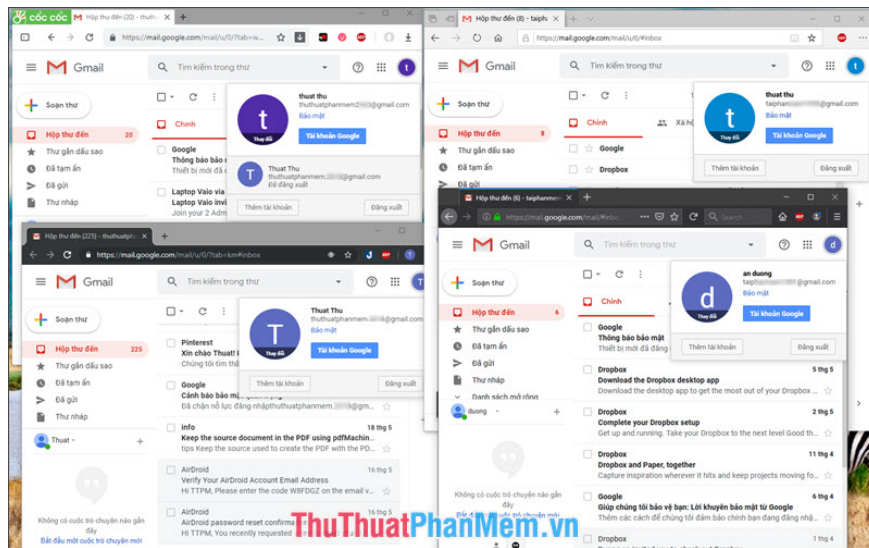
cốc cốc Hộp thư đến (20) - thuth

https://mail.google.com/mail/u/0/?tab=w

Gmail

Tìm kiếm trong thư

Soạn thư

Hộp thư đến 20

Thư gắn dấu sao

Thư tạm ẩn

Đã gửi

Thư nháp

Chính

Google
Thông báo bảo

Laptop Vaio via
Laptop Vaio invi
Join your 2 Admin

t

Thay đổi

thuat thu
thuthuatphanmem2@gmail.com
Bảo mật
Tài khoản Google

T
Thuat Thu
thuthuatphanmem@gmail.com
Đã đăng xuất

Thêm tài khoản
Đăng xuất

Hộp thư đến (8) - taiph

https://mail.google.com/mail/u/0/#inbox

Gmail

Tìm kiếm trong thư

Soạn thư

Hộp thư đến 8

Thư gắn dấu sao

Đã tạm ẩn

Đã gửi

Chính

Xã hội

Google

Dropbox

Dropbox

t

Thay đổi

thuat thu
taiphanmem@gmail.com
Bảo mật
Tài khoản Google

Thêm tài khoản
Đăng xuất

Hộp thư đến (225) - thuthuatph

https://mail.google.com/mail/u/0/?tab=km#inbox

Gmail

Tìm kiếm trong thư

Soạn thư

Hộp thư đến 225

Thư gắn dấu sao

Đã tạm ẩn

Đã gửi

Thư nháp

Thuat

Pinterest
Xin chào Thuat!
Chúng tôi tìm thấ

Google
Cảnh báo bảo mật
Đã chặn nỗ lực đăng nhập thuthuatphanmem @gm

info 18 thg 5
Keep the source document in the PDF using pdfMachin
If the source was used to create the PDF with the PD

AirDroid 16 thg 5
Verify Your AirDroid Account Email Address
Hi TTPM, Please enter the code W8FDGZ on the email v

AirDroid 16 thg 5
AirDroid password reset confirma
Hi TTPM, You recently requested

Không có cuộc trò chuyện nào gần đây
Bắt đầu một cuộc trò chuyện mới

T

Thay đổi

Thuat Thu
thuthuatphanmem@gmail.com
Bảo mật
Tài khoản Google

Thêm tài khoản
Đăng xuất

Hộp thư đến (6) - taiphanm

https://mail.google.com/mail/u/0/#inbox

Search

Gmail

Tìm kiếm trong thư

Soạn thư

Hộp thư đến 6

Thư gắn dấu sao

Đã tạm ẩn

Đã gửi

Thư nháp

Danh sách mở rộng

duong

Không có cuộc trò chuyện nào gần đây
Bắt đầu một cuộc trò chuyện mới

Chính

Google
Thông báo bảo mật
Thiết bị mới đã đăng

Dropbox 5 thg 5
Download the Dropbox desktop app
Download the desktop app to get the most out of your Dropbox

Dropbox 2 thg 5
Complete your Dropbox setup
Get up and running. Take your Dropbox to the level Good th

Dropbox 11 thg 4
Dropbox and Paper, together
Capture inspiration wherever it hits and keep projects moving fo

Google 6 thg 4
Giúp chúng tôi bảo vệ bạn: Lời khuyên bảo mật từ Google
Thêm các cách để chúng tôi đảm bảo chính bạn đang đăng nhập

Dropbox 1 thg 4

d

Thay đổi

an duong
taiphanmem@gmail.com
Bảo mật
Tài khoản Google

Thêm tài khoản
Đăng xuất

ThuThuatPhanMem.vn